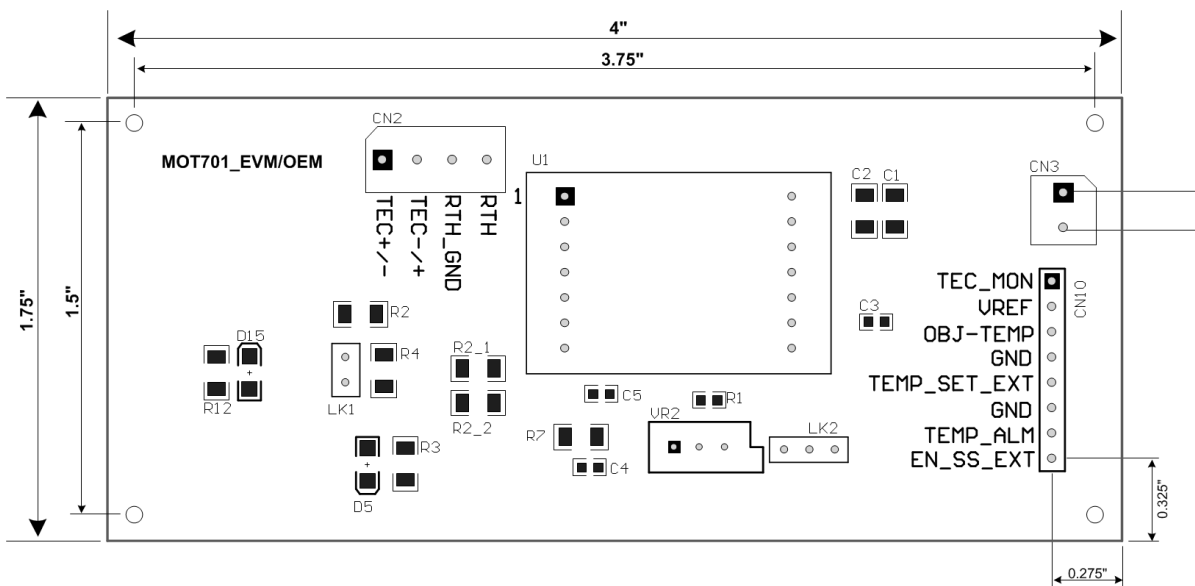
4"

3.75"

1.75"

1.5"

CN2

MOT701_EVM/OEM

TEC+/–
TEC–/+
RTH_GND
RTH

U1

1

C2 C1

CN3

TEC_MON
VREF
OBJ-TEMP
GND
TEMP_SET_EXT
GND
TEMP_ALM
EN_SS_EXT

CN10

C3

R2

R4

D15

R12

LK1

R2_1

R2_2

C5

R1

VR2

LK2

R7

C4

R3

D5

0.325"

0.275"